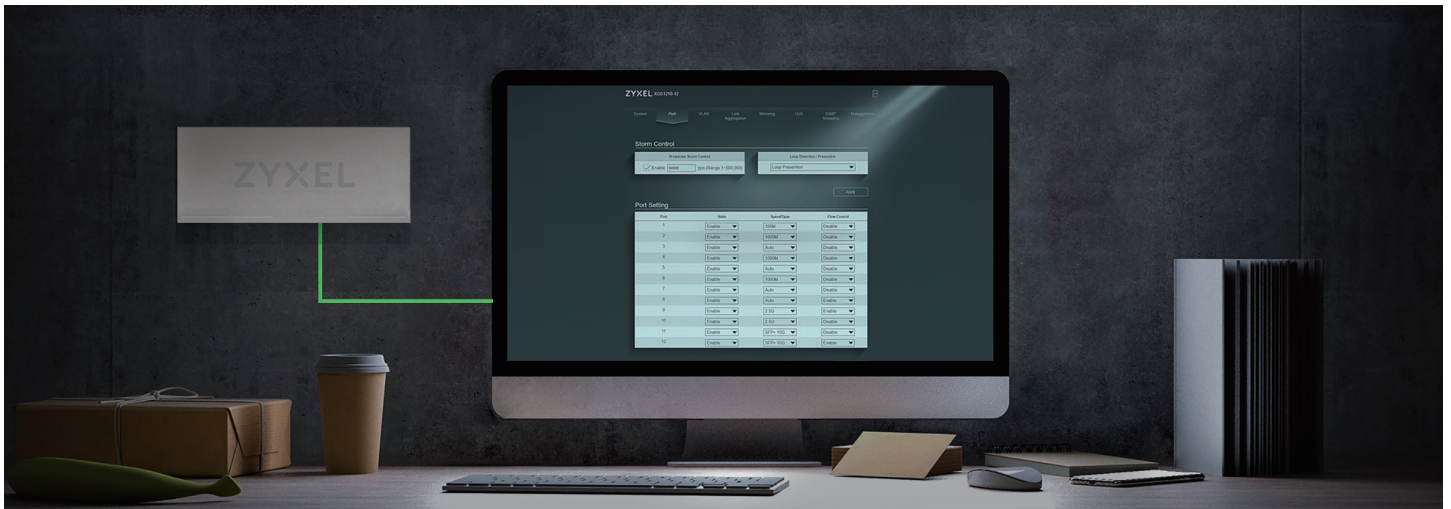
ZYXEL

ZYXEL XGS1250-12

System Port VLAN Link Aggregation Mirroring QoS IGMP Snooping Management

Storm Control

Broadcast Storm Control

Enable 50000 pps (Range 1~300,000)

Loop Detection / Prevention

Loop Prevention

Apply

Port Setting

| Port | State | Speed/Type | Flow Control |
|---|---|---|---|
| 1 | Enable | 100M | Disable |
| 2 | Enable | 1000M | Disable |
| 3 | Enable | Auto | Disable |
| 4 | Enable | 1000M | Disable |
| 5 | Enable | Auto | Disable |
| 6 | Enable | 1000M | Disable |
| 7 | Enable | Auto | Disable |
| 8 | Enable | Auto | Enable |
| 9 | Enable | 2.5G | Enable |
| 10 | Enable | 2.5G | Enable |
| 11 | Enable | SFP+ 10G | Disable |
| 12 | Enable | SFP+ 10G | Enable |